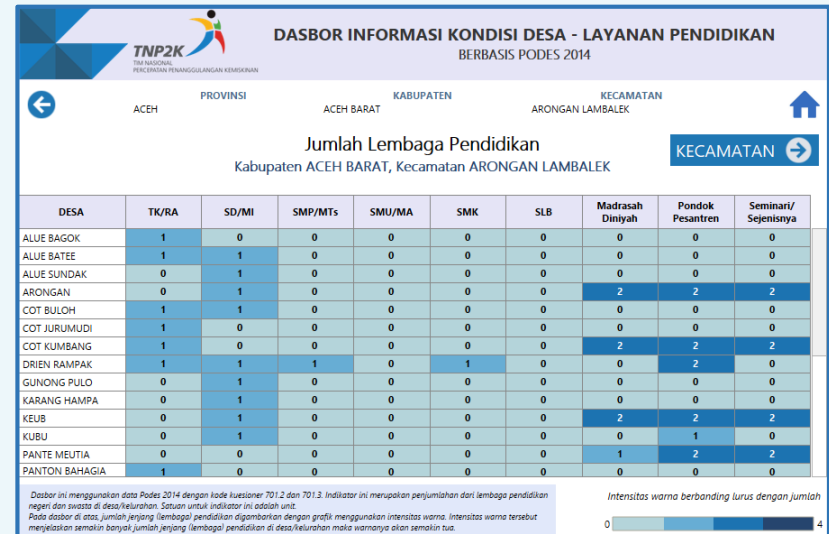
TNP2K
TIM NASIONAL PERCEPATAN PENANGGULANGAN KEMISKINAN

DASBOR INFORMASI KONDISI DESA - LAYANAN PENDIDIKAN
BERBASIS PODES 2014

PROVINSI
ACEH

KABUPATEN
ACEH BARAT

KECAMATAN
ARONGAN LAMBALEK

Jumlah Lembaga Pendidikan
Kabupaten ACEH BARAT, Kecamatan ARONGAN LAMBALEK

KECAMATAN

| DESA | TK/RA | SD/MI | SMP/MTs | SMU/MA | SMK | SLB | Madrasah Diniyah | Pondok Pesantren | Seminari/ Sejenisnya |
|---|---|---|---|---|---|---|---|---|---|
| ALUE BAGOK | 1 | 0 | 0 | 0 | 0 | 0 | 0 | 0 | 0 |
| ALUE BATEE | 1 | 1 | 0 | 0 | 0 | 0 | 0 | 0 | 0 |
| ALUE SUNDAK | 0 | 1 | 0 | 0 | 0 | 0 | 0 | 0 | 0 |
| ARONGAN | 0 | 1 | 0 | 0 | 0 | 0 | 2 | 2 | 2 |
| COT BULOH | 1 | 1 | 0 | 0 | 0 | 0 | 0 | 0 | 0 |
| COT JURUMUDI | 1 | 0 | 0 | 0 | 0 | 0 | 0 | 0 | 0 |
| COT KUMBANG | 1 | 0 | 0 | 0 | 0 | 0 | 2 | 2 | 2 |
| DRIEN RAMPAK | 1 | 1 | 1 | 0 | 1 | 0 | 0 | 2 | 0 |
| GUNONG PULO | 0 | 1 | 0 | 0 | 0 | 0 | 0 | 0 | 0 |
| KARANG HAMPA | 0 | 1 | 0 | 0 | 0 | 0 | 0 | 0 | 0 |
| KEUB | 0 | 1 | 0 | 0 | 0 | 0 | 2 | 2 | 2 |
| KUBU | 0 | 1 | 0 | 0 | 0 | 0 | 0 | 1 | 0 |
| PANTE MEUTIA | 0 | 0 | 0 | 0 | 0 | 0 | 1 | 2 | 2 |
| PANTON BAHAGIA | 1 | 0 | 0 | 0 | 0 | 0 | 0 | 0 | 0 |

Dasbor ini menggunakan data Podes 2014 dengan kode kuesioner 701.2 dan 701.3. Indikator ini merupakan penjumlahan dari lembaga pendidikan negeri dan swasta di desa/kelurahan. Satuan untuk indikator ini adalah unit.
Pada dasbor di atas, jumlah jenjang (lembaga) pendidikan digambarkan dengan grafik menggunakan intensitas warna. Intensitas warna tersebut menjelaskan semakin banyak jumlah jenjang (lembaga) pendidikan di desa/kelurahan maka warnanya akan semakin tua.

Intensitas warna berbanding lurus dengan jumlah
0
4